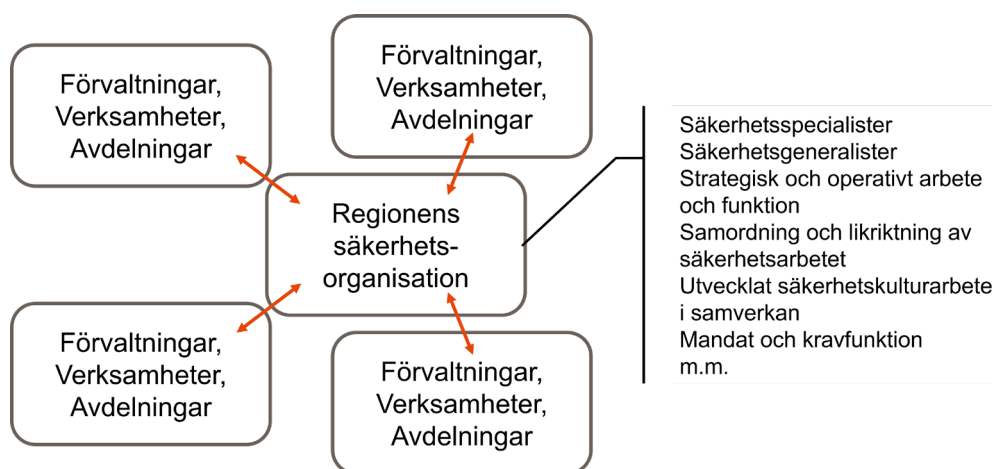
Förvaltningar, Verksamheter, Avdelningar

Förvaltningar, Verksamheter, Avdelningar

Regionens säkerhets-organisation

Säkerhetsspecialister
Säkerhetsgeneralister
Strategisk och operativt arbete och funktion
Samordning och likriktning av säkerhetsarbetet
Utvecklat säkerhetskulturarbete i samverkan
Mandat och kravfunktion
m.m.

Förvaltningar, Verksamheter, Avdelningar

Förvaltningar, Verksamheter, Avdelningar